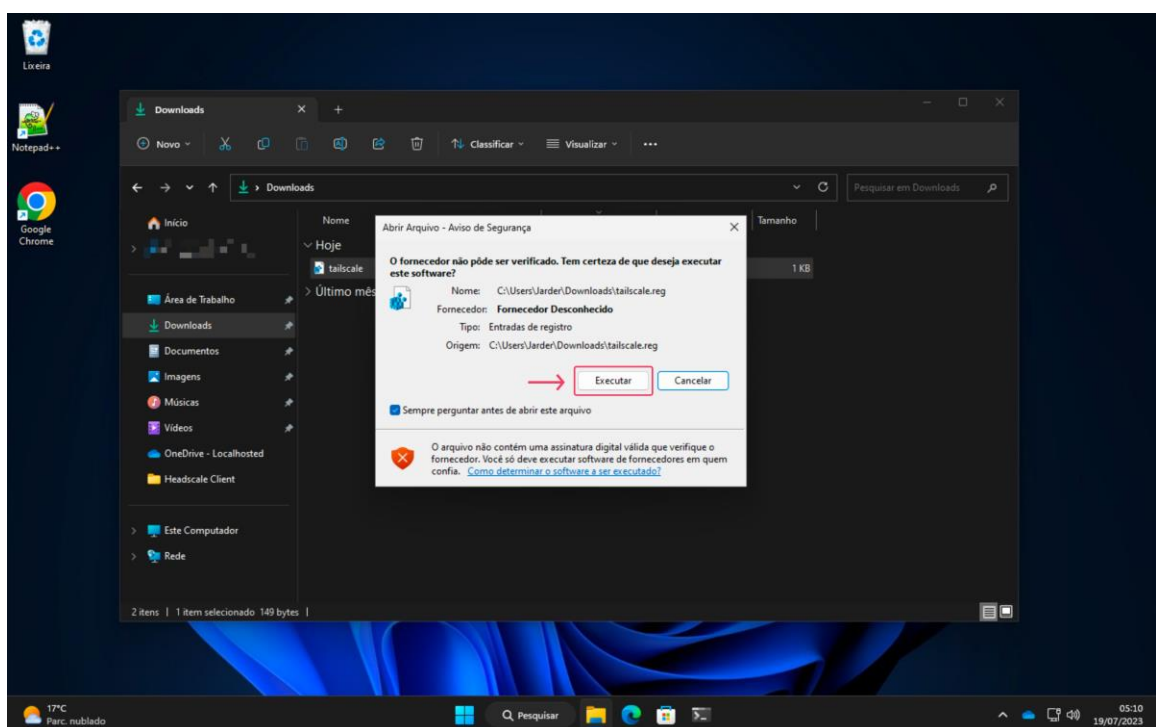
Lixeira

Notepad++

Google Chrome

Downloads

Novo

Classificar

Visualizar

...

Downloads

Pesquisar em Downloads

Início

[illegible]

Área de Trabalho

Downloads

Documentos

Imagens

Músicas

Vídeos

OneDrive - Localhosted

Headscale Client

Este Computador

Rede

Nome

Hoje

tailscale

Último mês

Tamanho

1 KB

Abrir Arquivo - Aviso de Segurança

O fornecedor não pôde ser verificado. Tem certeza de que deseja executar este software?

Nome: C:\Users\Jarder\Downloads\tailscale.reg

Fornecedor: Fornecedor Desconhecido

Tipo: Entradas de registro

Origem: C:\Users\Jarder\Downloads\tailscale.reg

Executar

Cancelar

Sempre perguntar antes de abrir este arquivo

O arquivo não contém uma assinatura digital válida que verifique o fornecedor. Você só deve executar software de fornecedores em quem confia. Como determinar o software a ser executado?

2 itens | 1 item selecionado 149 bytes |

17°C
Parc. nublado

Pesquisar

05:10
19/07/2023